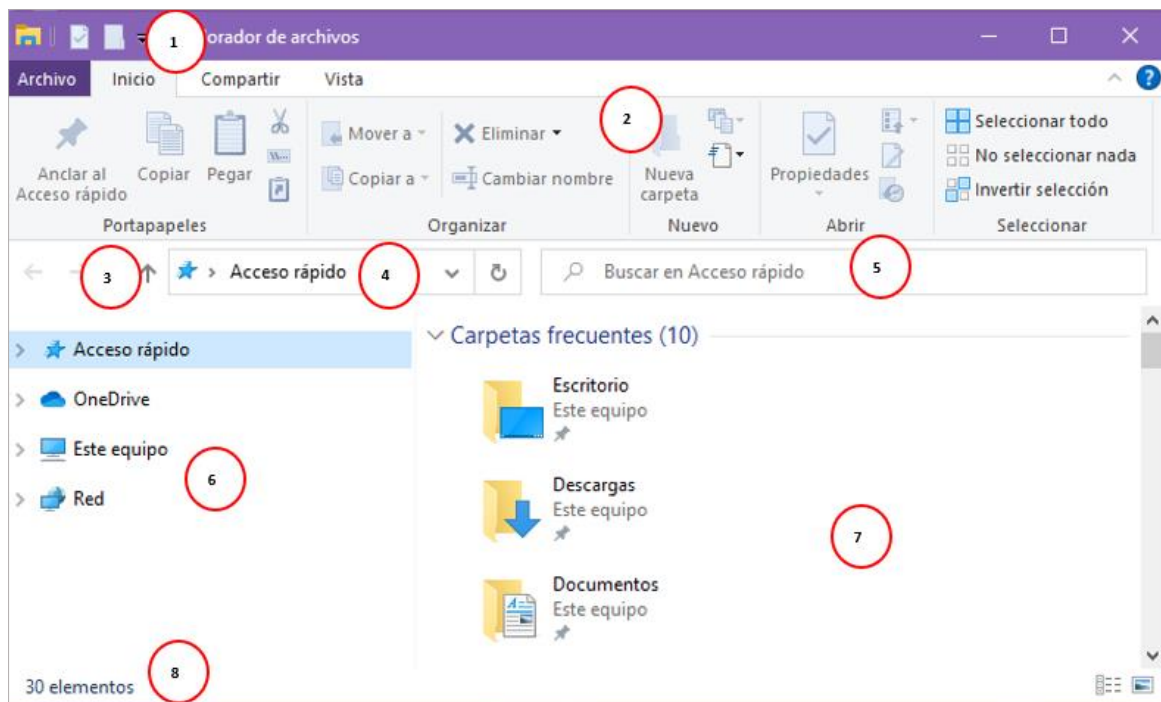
1 orador de archivos

Archivo Inicio Compartir Vista

Anclar al Acceso rápido Copiar Pegar
Portapapeles

Mover a Copiar a Eliminar Cambiar nombre
Organizar

2

Nueva carpeta
Nuevo

Propiedades
Abrir

Seleccionar todo
No seleccionar nada
Invertir selección
Seleccionar

3 Acceso rápido 4 Buscar en Acceso rápido 5

Acceso rápido
OneDrive
Este equipo
Red
6

Carpetas frecuentes (10)

Escritorio
Este equipo

Descargas
Este equipo

Documentos
Este equipo

7

30 elementos 8